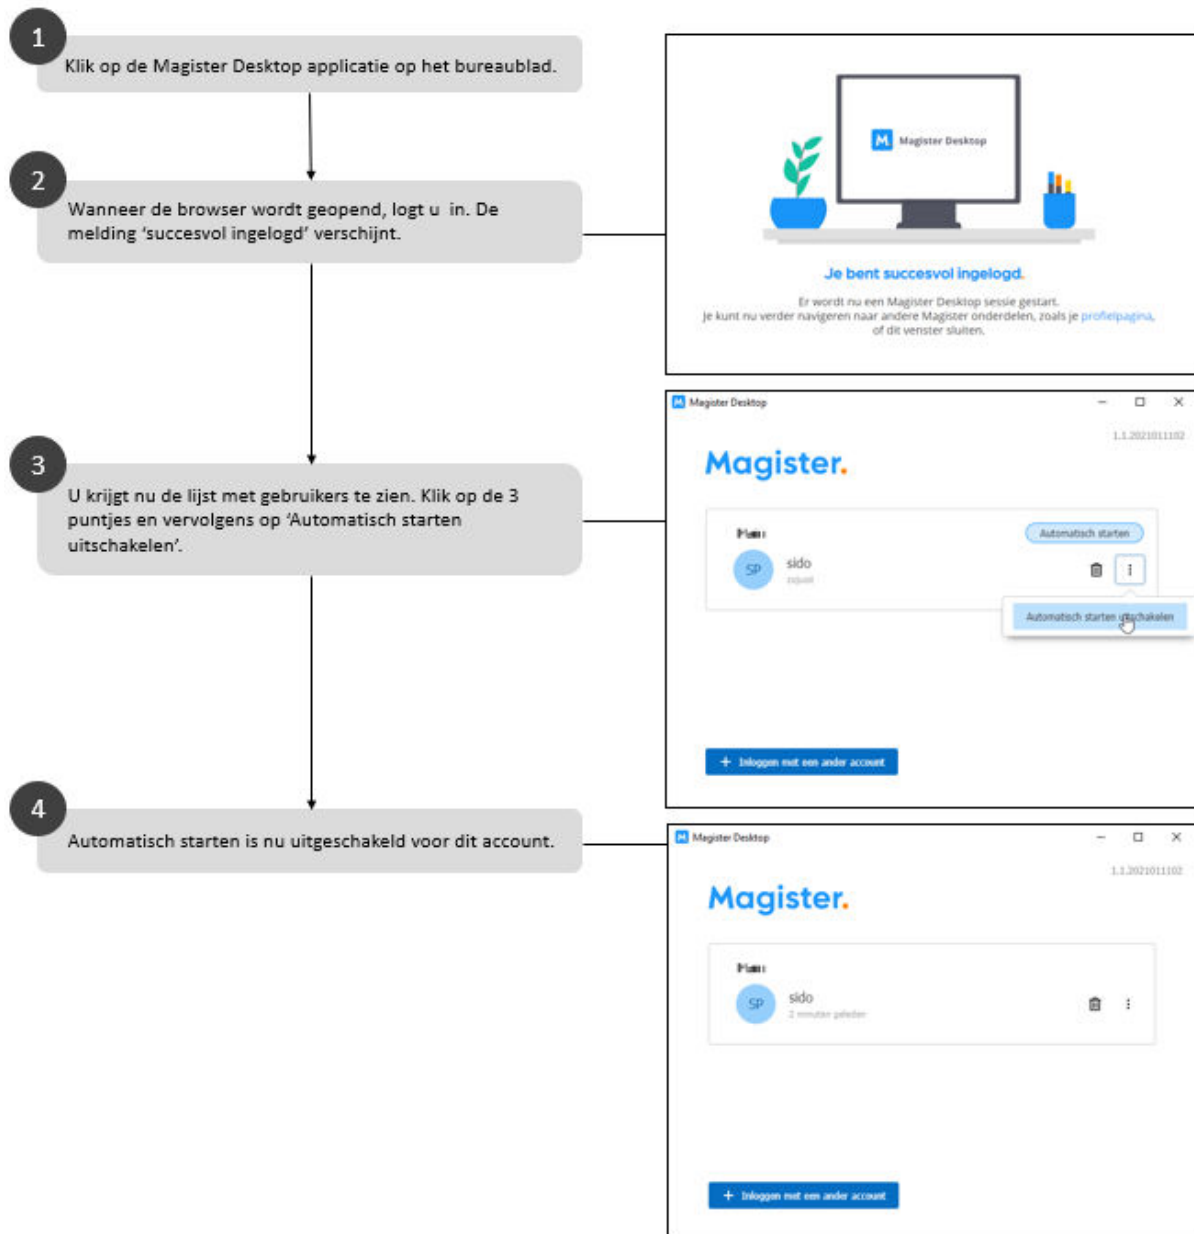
1

Klik op de Magister Desktop applicatie op het bureaublad.

2

Wanneer de browser wordt geopend, logt u in. De melding 'succesvol ingelogd' verschijnt.

Magister Desktop

Je bent succesvol ingelogd.

Er wordt nu een Magister Desktop sessie gestart.
Je kunt nu verder navigeren naar andere Magister onderdelen, zoals je profielpagina, of dit venster sluiten.

3

U krijgt nu de lijst met gebruikers te zien. Klik op de 3 puntjes en vervolgens op 'Automatisch starten uitschakelen'.

Magister Desktop

1.1.2021011102

Magister.

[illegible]

Automatisch starten

SP

sido

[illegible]

Automatisch starten uitschakelen

+ Inloggen met een ander account

4

Automatisch starten is nu uitgeschakeld voor dit account.

Magister Desktop

1.1.2021011102

Magister.

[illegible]

SP

sido

2 minuten geleden

+ Inloggen met een ander account